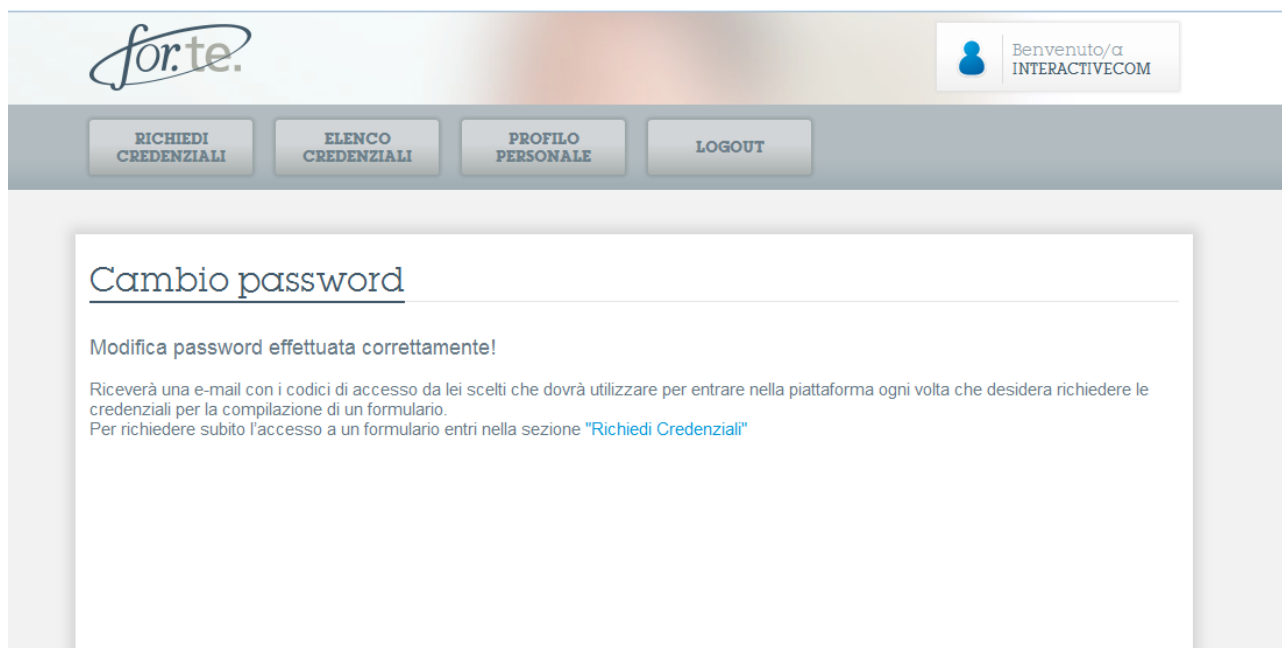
for.te.

Benvenuto/a
INTERACTIVECOM

RICHIEDI CREDENZIALI
ELENCO CREDENZIALI
PROFILO PERSONALE
LOGOUT

Cambio password

Modifica password effettuata correttamente!

Riceverà una e-mail con i codici di accesso da lei scelti che dovrà utilizzare per entrare nella piattaforma ogni volta che desidera richiedere le credenziali per la compilazione di un formulario.
Per richiedere subito l'accesso a un formulario entri nella sezione "Richiedi Credenziali"